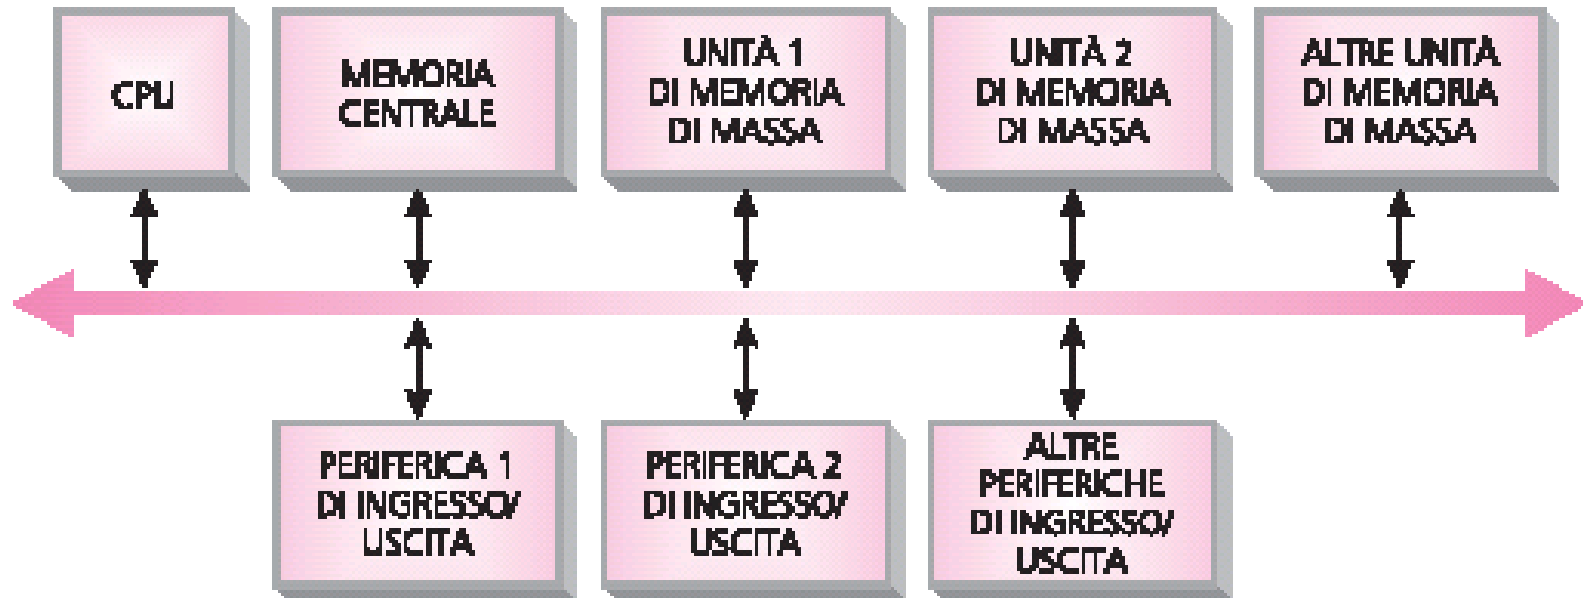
CPU

MEMORIA CENTRALE

UNITÀ 1 DI MEMORIA DI MASSA

UNITÀ 2 DI MEMORIA DI MASSA

ALTRE UNITÀ DI MEMORIA DI MASSA

PERIFERICA 1 DI INGRESSO/ USCITA

PERIFERICA 2 DI INGRESSO/ USCITA

ALTRE PERIFERICHE DI INGRESSO/ USCITA